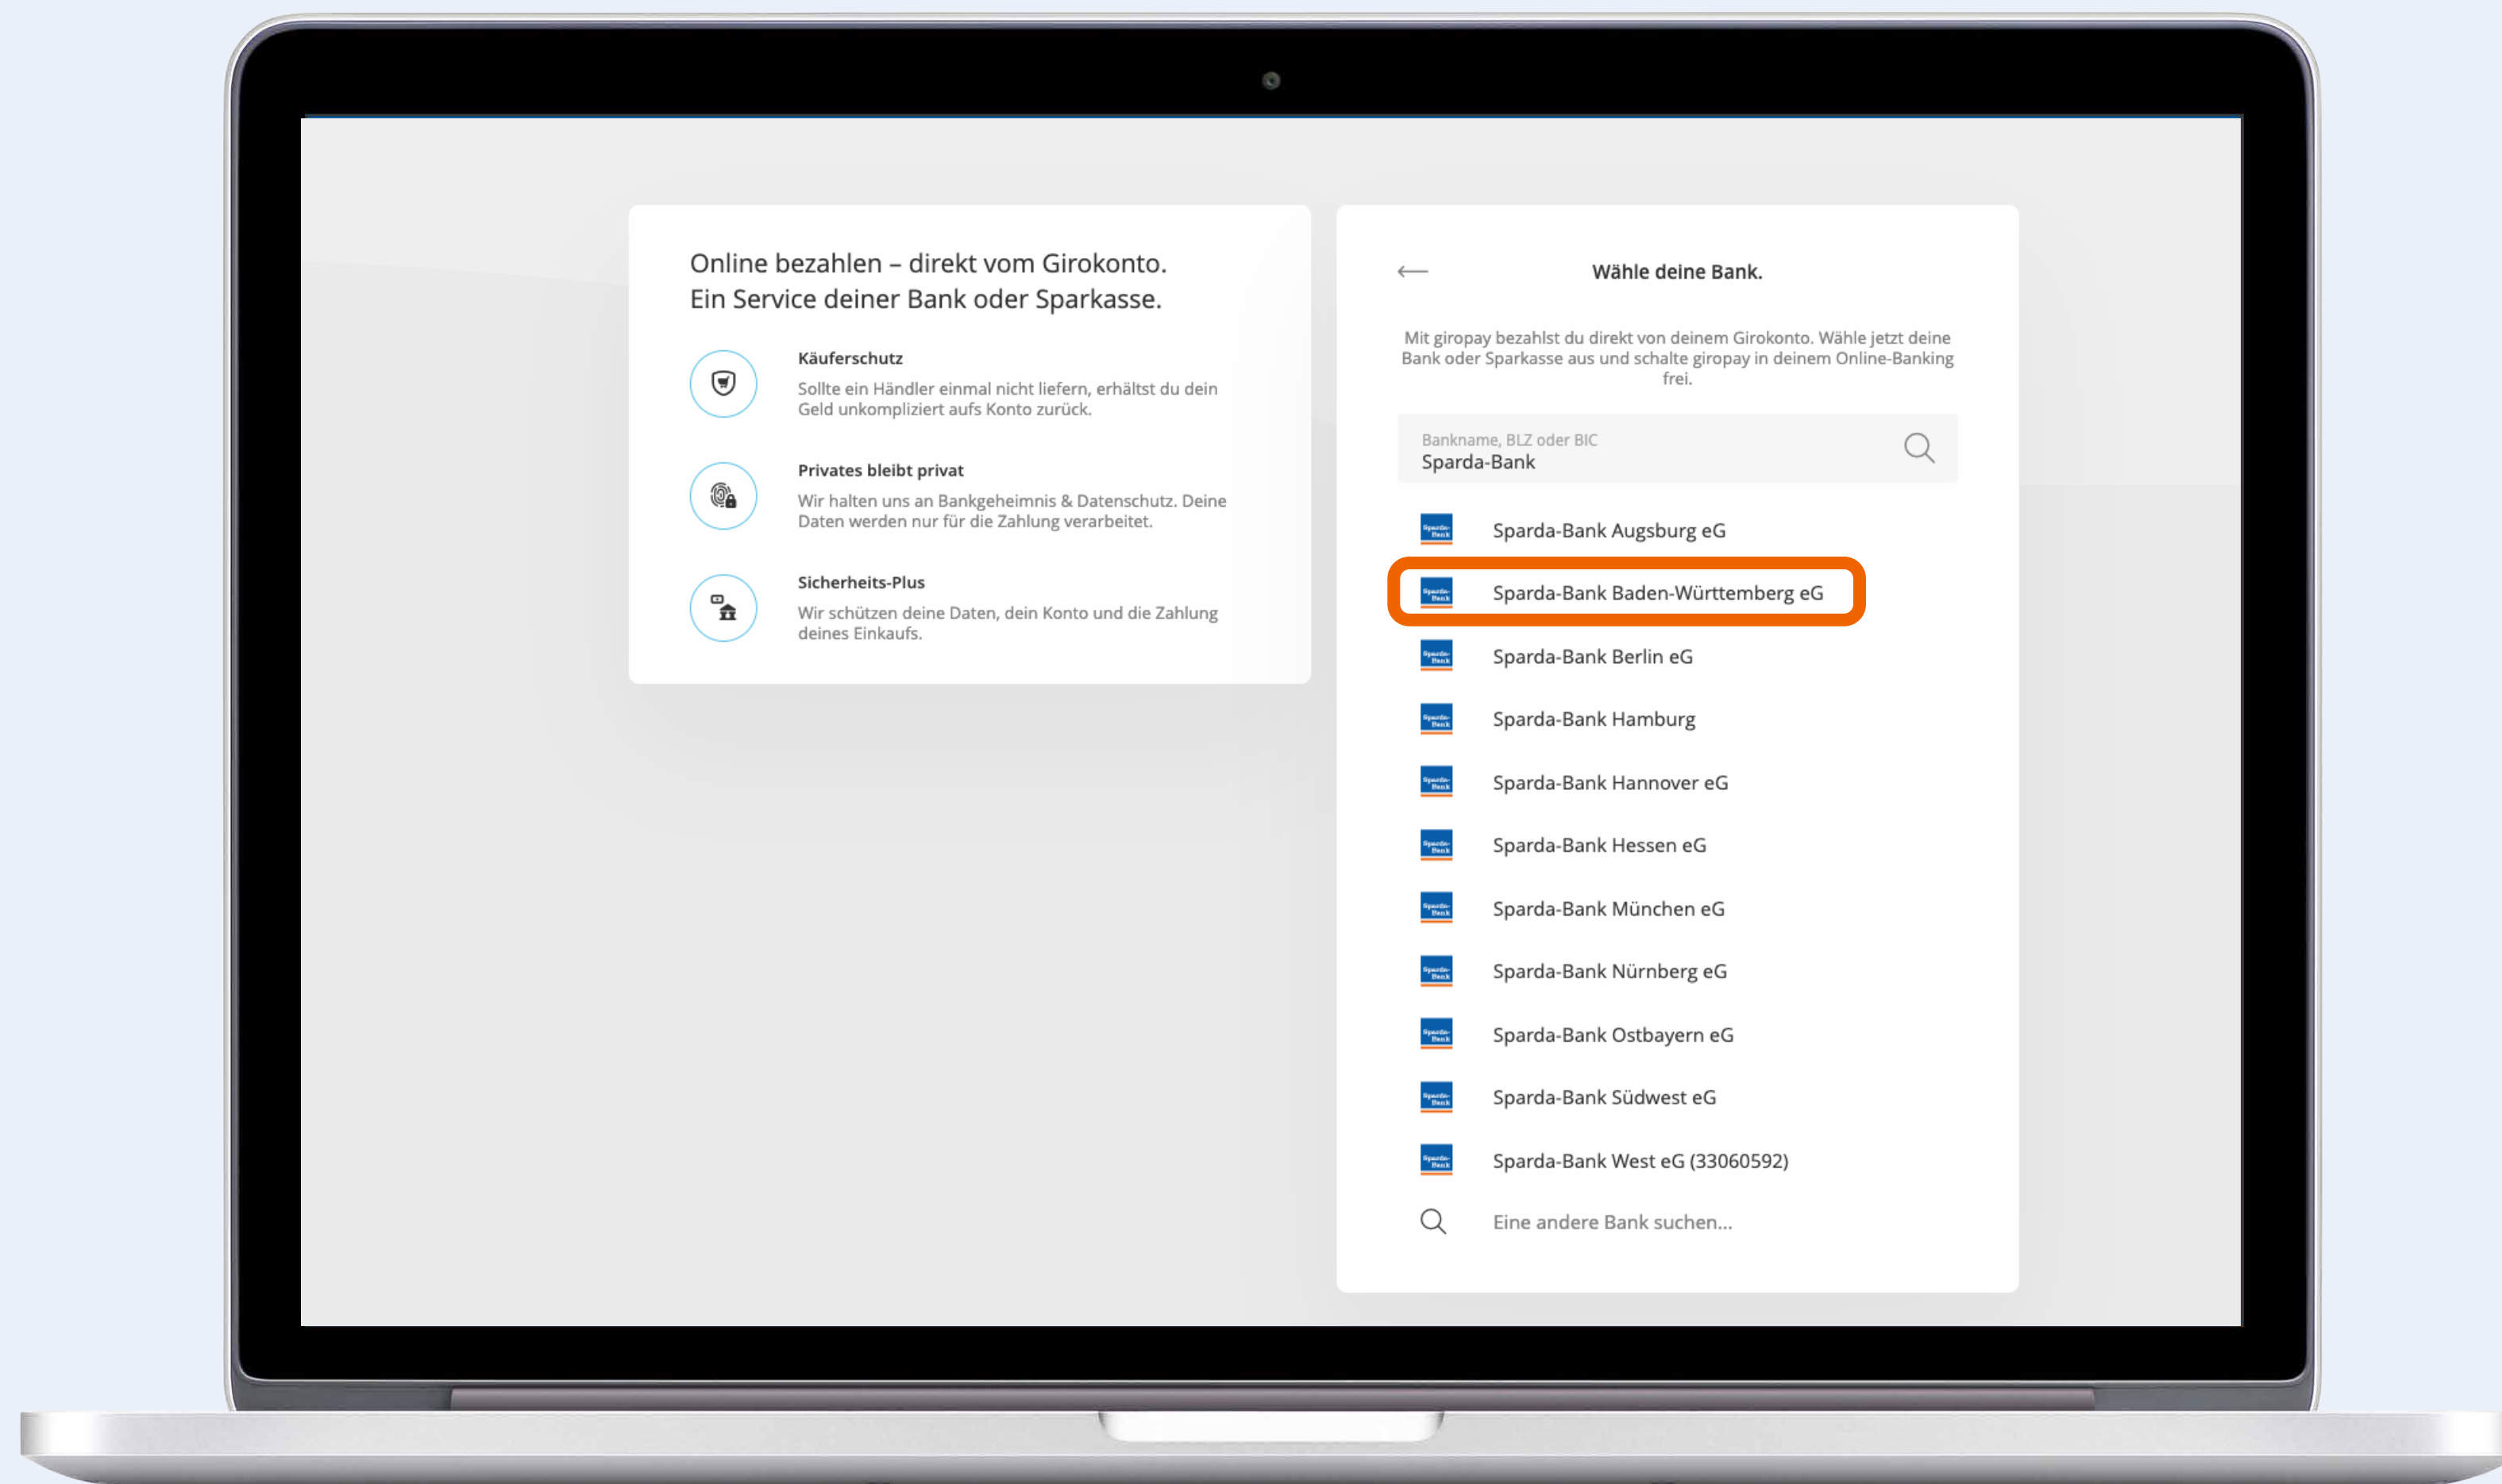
Online bezahlen – direkt vom Girokonto.
Ein Service deiner Bank oder Sparkasse.

Käuferschutz
Sollte ein Händler einmal nicht liefern, erhältst du dein Geld unkompliziert aufs Konto zurück.

Privates bleibt privat
Wir halten uns an Bankgeheimnis & Datenschutz. Deine Daten werden nur für die Zahlung verarbeitet.

Sicherheits-Plus
Wir schützen deine Daten, dein Konto und die Zahlung deines Einkaufs.

←
Wähle deine Bank.

Mit giropay bezahlst du direkt von deinem Girokonto. Wähle jetzt deine Bank oder Sparkasse aus und schalte giropay in deinem Online-Banking frei.

Bankname, BLZ oder BIC
Sparda-Bank

Sparda-Bank Augsburg eG
Sparda-Bank Baden-Württemberg eG
Sparda-Bank Berlin eG
Sparda-Bank Hamburg
Sparda-Bank Hannover eG
Sparda-Bank Hessen eG
Sparda-Bank München eG
Sparda-Bank Nürnberg eG
Sparda-Bank Ostbayern eG
Sparda-Bank Südwest eG
Sparda-Bank West eG (33060592)
Eine andere Bank suchen...